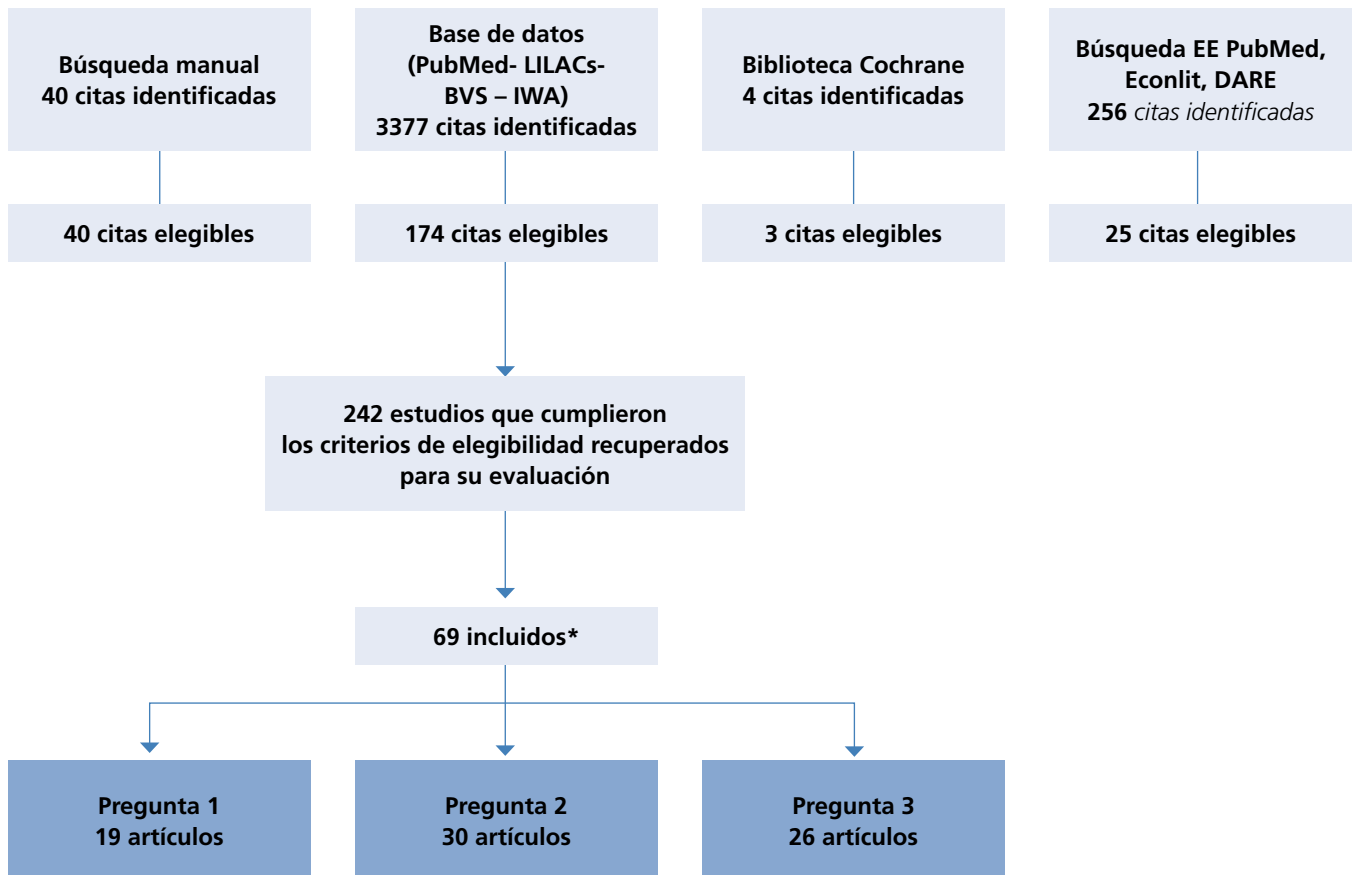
Búsqueda manual
40 citas identificadas

Base de datos
(PubMed- LILACs-
BVS – IWA)
3377 citas identificadas

Biblioteca Cochrane
4 citas identificadas

Búsqueda EE PubMed,
Econlit, DARE
256 citas identificadas

40 citas elegibles

174 citas elegibles

3 citas elegibles

25 citas elegibles

242 estudios que cumplieron
los criterios de elegibilidad recuperados
para su evaluación

69 incluidos*

Pregunta 1
19 artículos

Pregunta 2
30 artículos

Pregunta 3
26 artículos